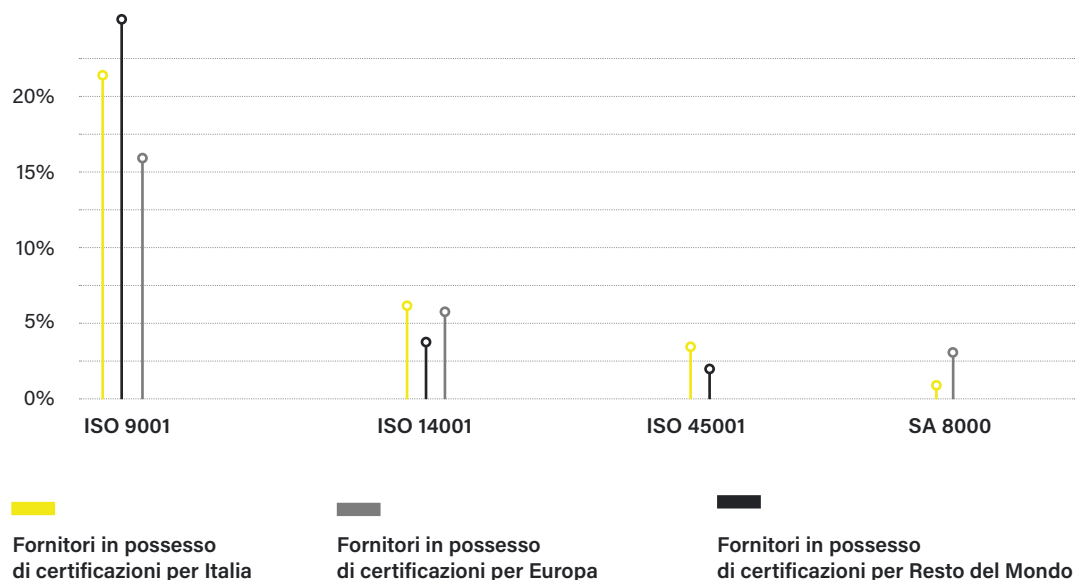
20%

15%

10%

5%

0%

ISO 9001

ISO 14001

ISO 45001

SA 8000

Fornitori in possesso di certificazioni per Italia

Fornitori in possesso di certificazioni per Europa

Fornitori in possesso di certificazioni per Resto del Mondo